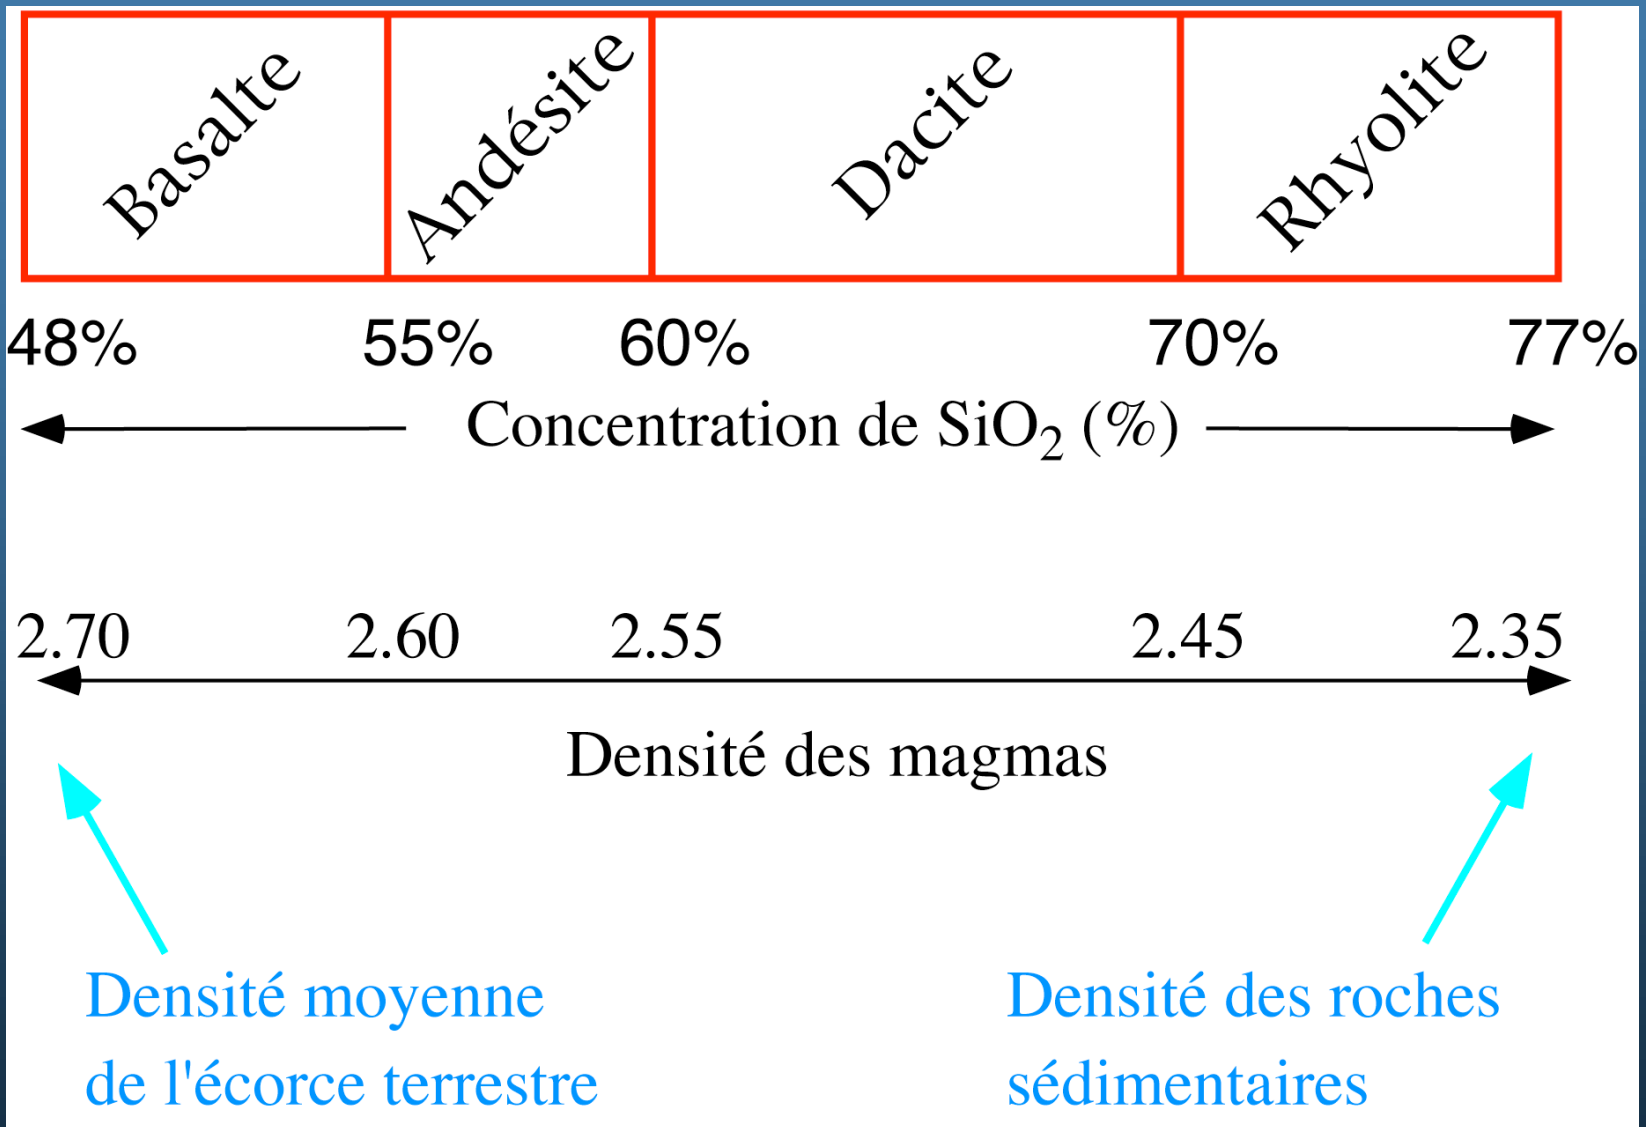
Basalte
Andésite
Dacite
Rhyolite

48% 55% 60% 70% 77%

Concentration de $SiO_2$ (%)

2.70 2.60 2.55 2.45 2.35

Densité des magmas

Densité moyenne de l'écorce terrestre

Densité des roches sédimentaires